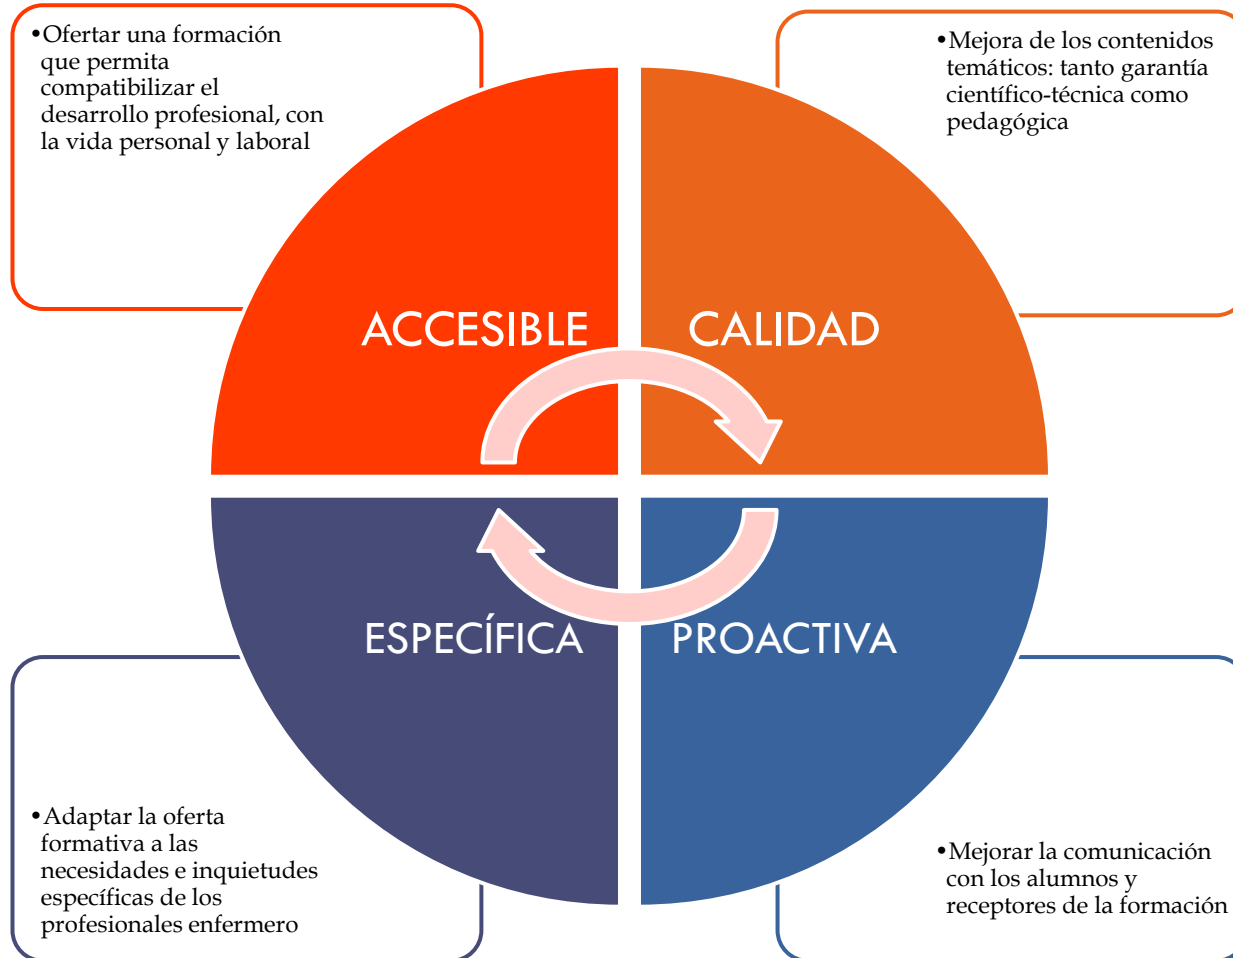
•Ofertar una formación que permita compatibilizar el desarrollo profesional, con la vida personal y laboral

•Mejora de los contenidos temáticos: tanto garantía científico-técnica como pedagógica

ACCESIBLE

CALIDAD

ESPECÍFICA

PROACTIVA

•Adaptar la oferta formativa a las necesidades e inquietudes específicas de los profesionales enfermero

•Mejorar la comunicación con los alumnos y receptores de la formación